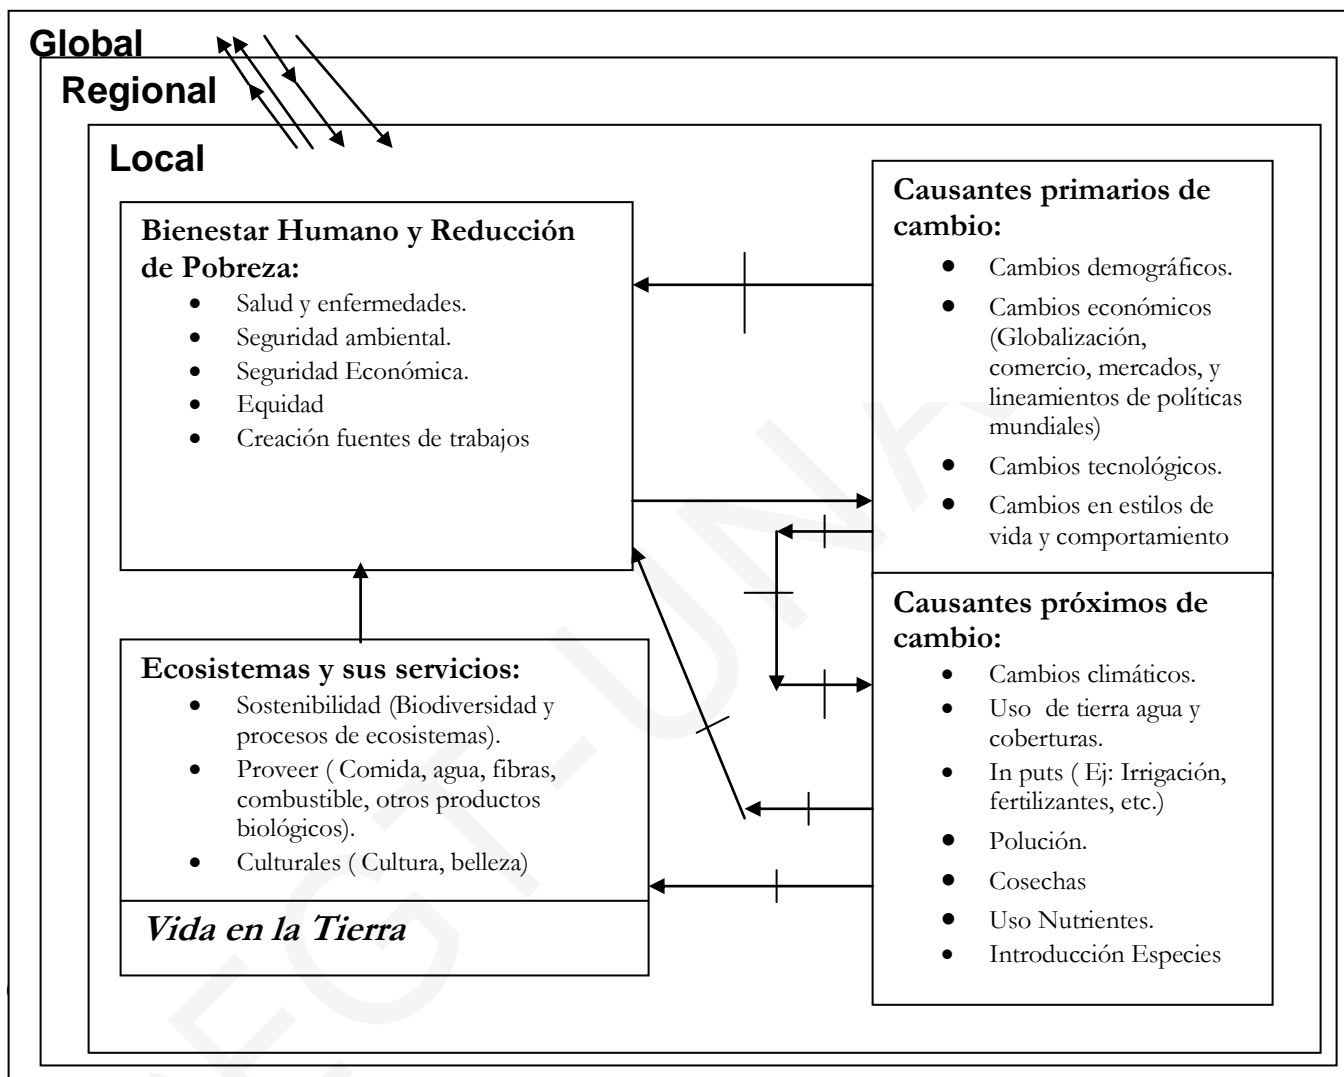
Global

Regional

Local

Bienestar Humano y Reducción de Pobreza:
- Salud y enfermedades.
- Seguridad ambiental.
- Seguridad Económica.
- Equidad
- Creación fuentes de trabajos

Causantes primarios de cambio:
- Cambios demográficos.
- Cambios económicos (Globalización, comercio, mercados, y lineamientos de políticas mundiales)
- Cambios tecnológicos.
- Cambios en estilos de vida y comportamiento

Ecosistemas y sus servicios:
- Sostenibilidad (Biodiversidad y procesos de ecosistemas).
- Proveer ( Comida, agua, fibras, combustible, otros productos biológicos).
- Culturales ( Cultura, belleza)

Vida en la Tierra

Causantes próximos de cambio:
- Cambios climáticos.
- Uso de tierra agua y coberturas.
- In puts ( Ej: Irrigación, fertilizantes, etc.)
- Polución.
- Cosechas
- Uso Nutrientes.
- Introducción Especies